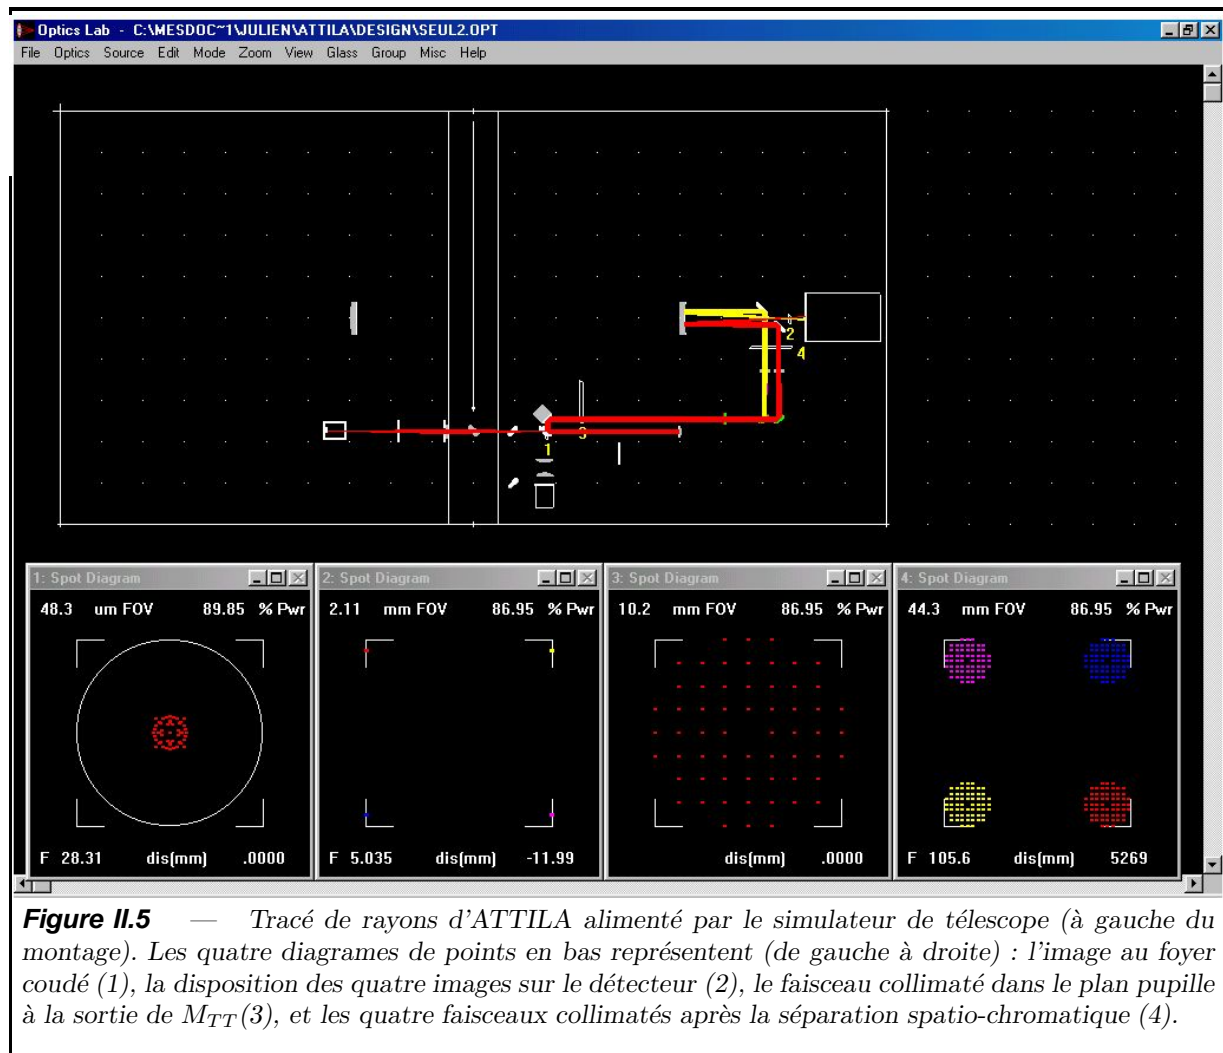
Optics Lab - C:\MESDOC~1\JULIEN\ATTILA\DESIGN\SEUL2.OPT

File Optics Source Edit Mode Zoom View Glass Group Misc Help

2
4
1
3

1: Spot Diagram
48.3 um FOV 89.85 % Pwr
F 28.31 dis(mm) .0000

2: Spot Diagram
2.11 mm FOV 86.95 % Pwr
F 5.035 dis(mm) -11.99

3: Spot Diagram
10.2 mm FOV 86.95 % Pwr
dis(mm) .0000

4: Spot Diagram
44.3 mm FOV 86.95 % Pwr
F 105.6 dis(mm) 5269

**Figure II.5** — Tracé de rayons d'ATTILA alimenté par le simulateur de télescope (à gauche du montage). Les quatre diagrames de points en bas représentent (de gauche à droite) : l'image au foyer coudé (1), la disposition des quatre images sur le détecteur (2), le faisceau collimaté dans le plan pupille à la sortie de $M_{TT}$(3), et les quatre faisceaux collimatés après la séparation spatio-chromatique (4).